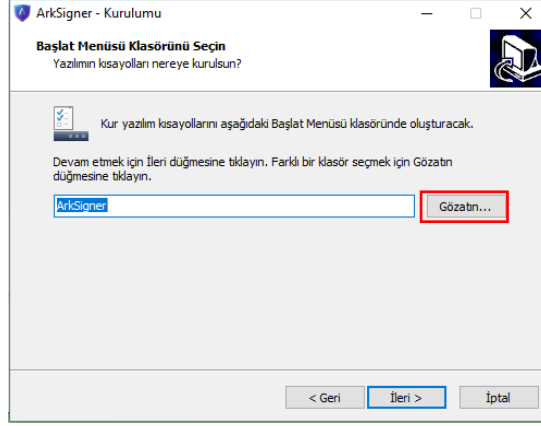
ArkSigner - Kurulumu

Başlat Menüsü Klasörünü Seçin
Yazılımın kısayolları nereye kurulsun?

Kur yazılım kısayollarını aşağıdaki Başlat Menüsü klasöründe oluşturacak.

Devam etmek için İleri düğmesine tıklayın. Farklı bir klasör seçmek için Gözatın düğmesine tıklayın.

ArkSigner

Gözatın...

< Geri

İleri >

İptal